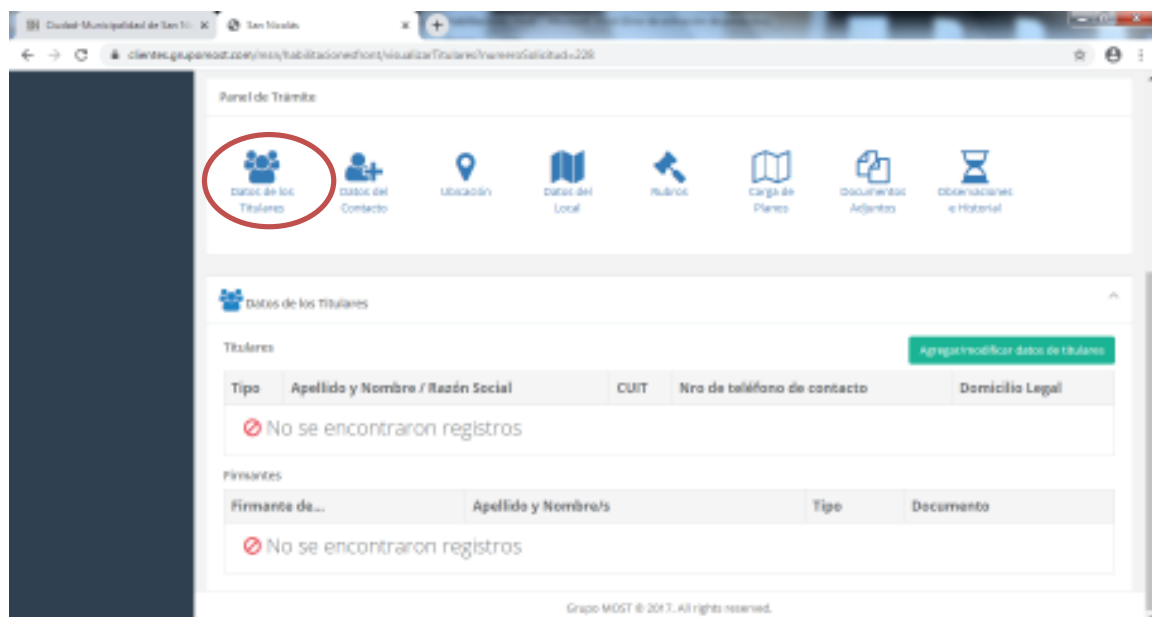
Ciudad Municipalidad de San Ni ×
San Nicolás ×
clientes.grupomost.com/msn/habilitacionesfront/visualizarTitulares?numeroSolicitud=228

Panel de Trámite

Datos de los Titulares
Datos del Contacto
Ubicación
Datos del Local
Rubros
Carga de Planos
Documentos Adjuntos
Observaciones e Historial

Datos de los Titulares

Titulares

Agregar/modificar datos de titulares

| Tipo | Apellido y Nombre / Razón Social | CUIT | Nro de teléfono de contacto | Domicilio Legal |
|---|---|---|---|---|
| No se encontraron registros | | | | |

Firmantes

| Firmante de... | Apellido y Nombre/s | Tipo | Documento |
|---|---|---|---|
| No se encontraron registros | | | |

Grupo MOST © 2017. All rights reserved.